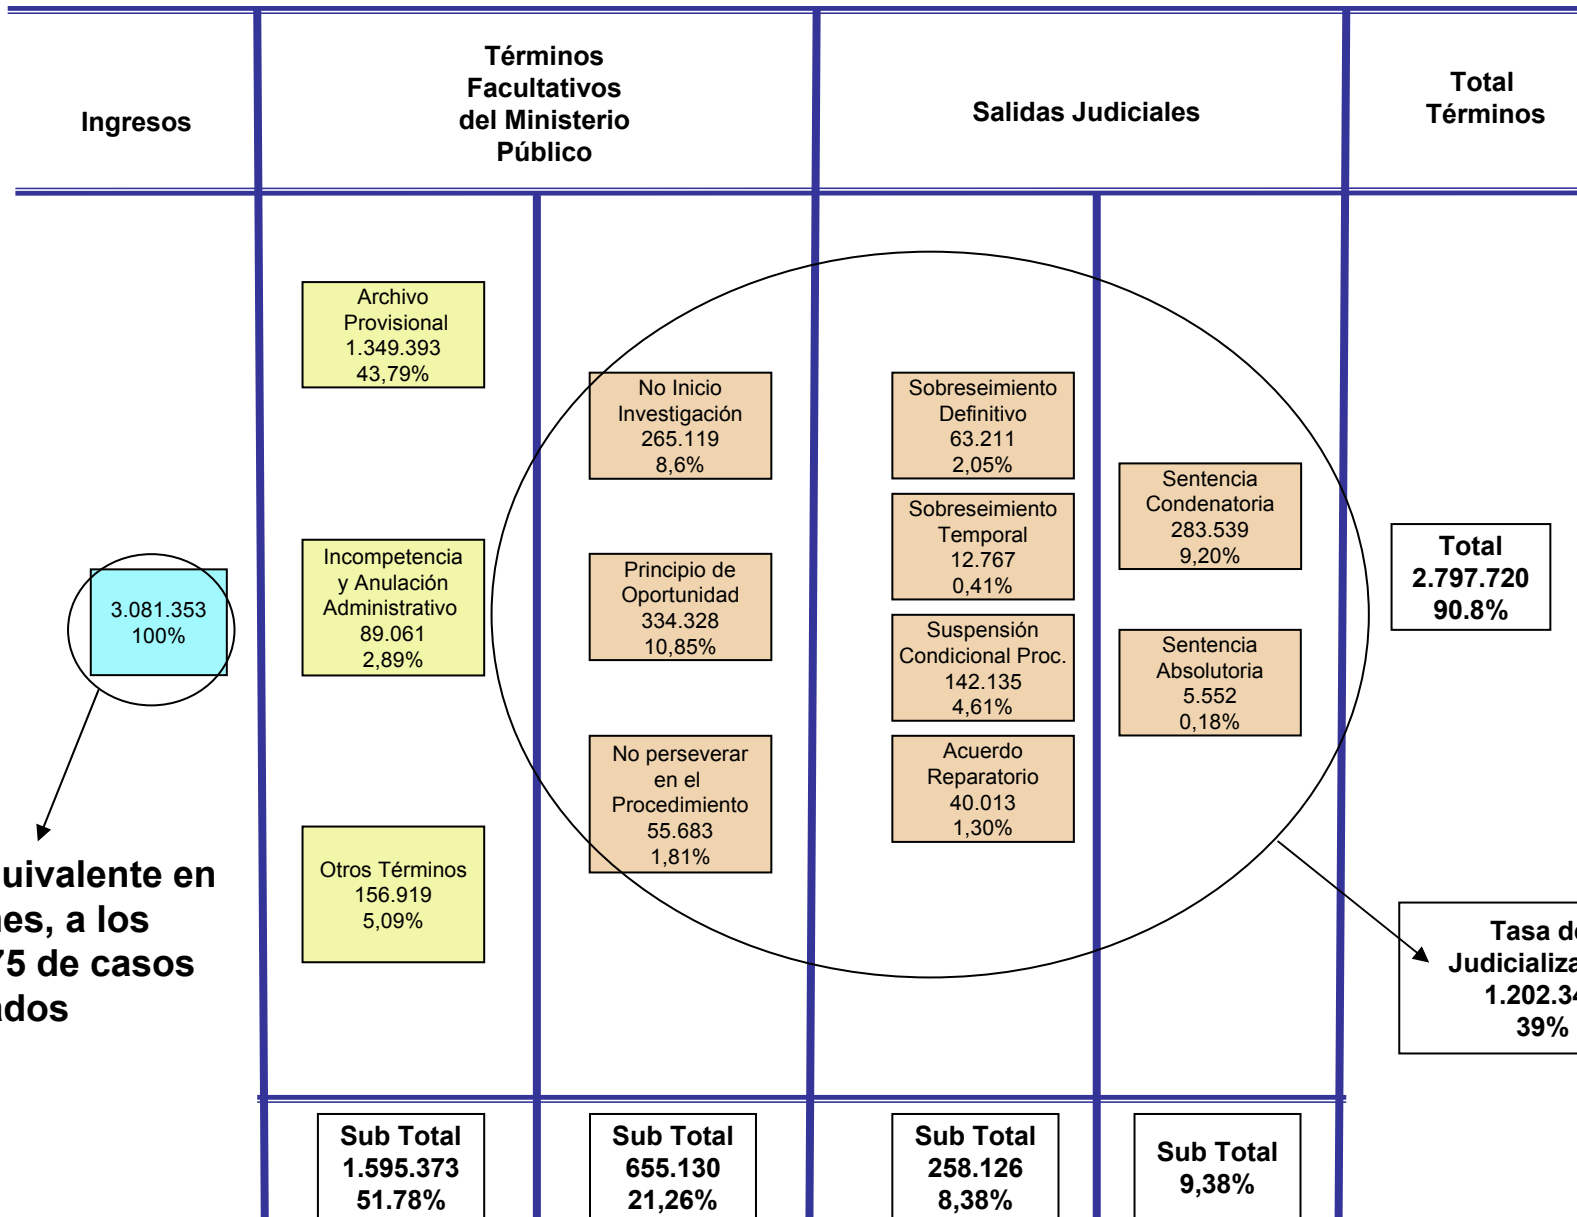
| Ingresos | Términos Facultativos del Ministerio Público | Salidas Judiciales | Total Términos |
|---|---|---|---|

Archivo Provisional 1.349.393 43,79%

Incompetencia y Anulación Administrativo 89.061 2,89%

Otros Términos 156.919 5,09%

No Inicio Investigación 265.119 8,6%

Principio de Oportunidad 334.328 10,85%

No perseverar en el Procedimiento 55.683 1,81%

Sobreseimiento Definitivo 63.211 2,05%

Sobreseimiento Temporal 12.767 0,41%

Suspensión Condicional Proc. 142.135 4,61%

Acuerdo Reparatorio 40.013 1,30%

Sentencia Condenatoria 283.539 9,20%

Sentencia Absolutoria 5.552 0,18%

Total 2.797.720 90.8%

3.081.353 100%

uivalente en es, a los 75 de casos ados

Tasa d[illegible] Judicializa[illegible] 1.202.3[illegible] 39%

Sub Total 1.595.373 51.78%

Sub Total 655.130 21,26%

Sub Total 258.126 8,38%

Sub Total 9,38%